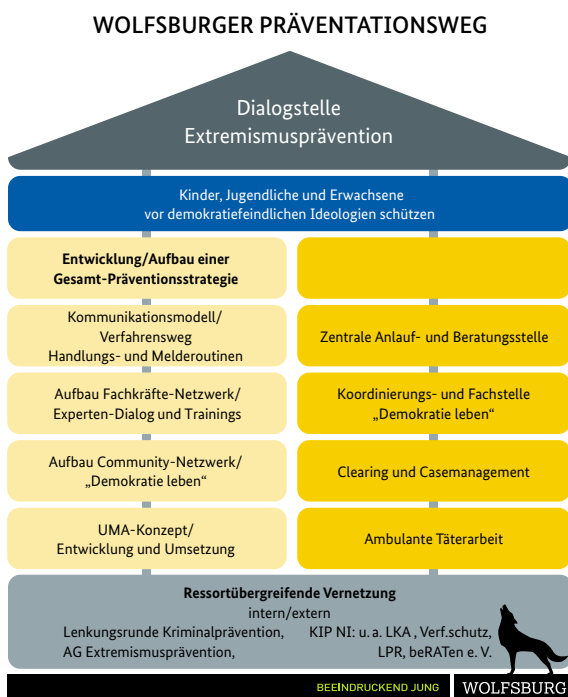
WOLFSBURGER PRÄVENTATIONSWEG

Dialogstelle
Extremismusprävention

Kinder, Jugendliche und Erwachsene vor demokratiefeindlichen Ideologien schützen

Entwicklung/Aufbau einer Gesamt-Präventionsstrategie

Kommunikationsmodell/ Verfahrensweg Handlungs- und Melderoutinen

Zentrale Anlauf- und Beratungsstelle

Aufbau Fachkräfte-Netzwerk/ Experten-Dialog und Trainings

Koordinierungs- und Fachstelle „Demokratie leben“

Aufbau Community-Netzwerk/ „Demokratie leben“

Clearing und Casemanagement

UMA-Konzept/ Entwicklung und Umsetzung

Ambulante Täterarbeit

Ressortübergreifende Vernetzung
intern/extern
Lenkungsrunde Kriminalprävention, KIP NI: u. a. LKA , Verf.schutz,
AG Extremismusprävention, LPR, beRATen e. V.

BEEINDRUCKEND JUNG WOLFSBURG